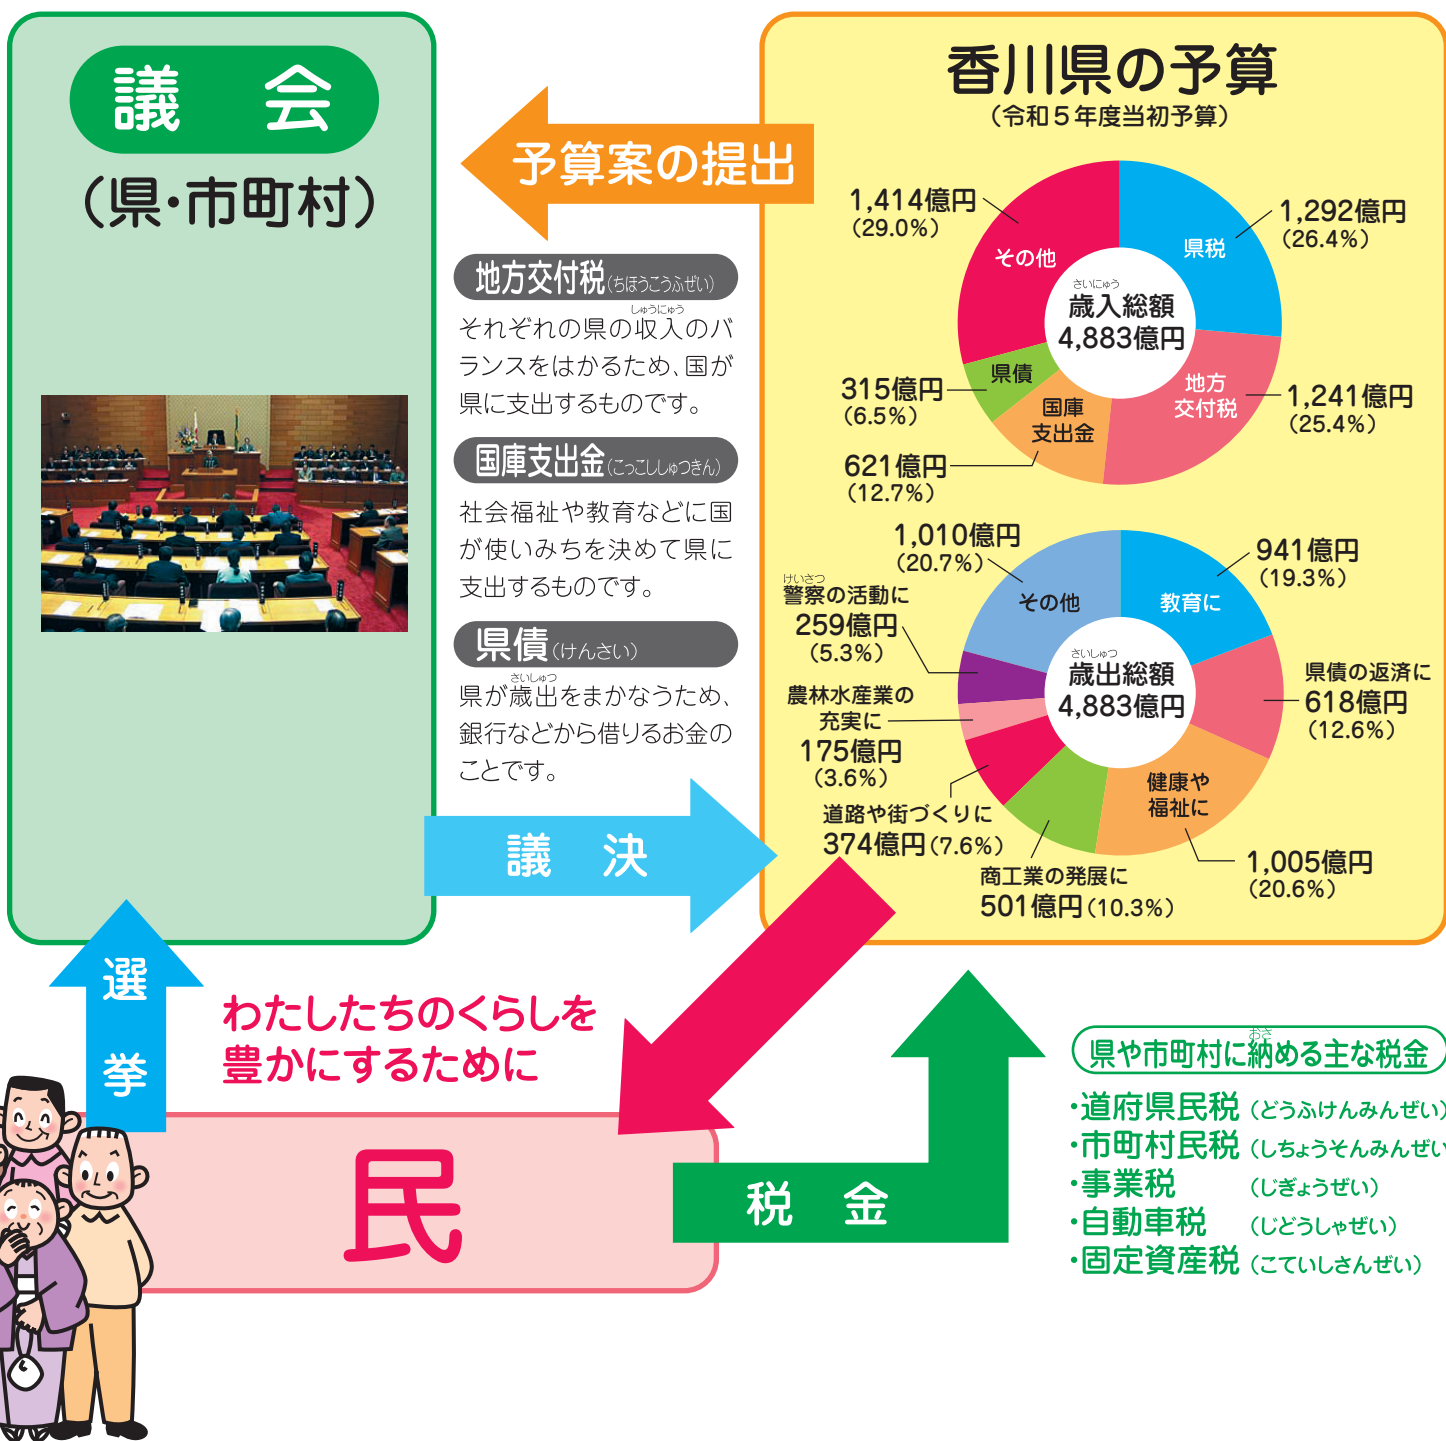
議　会
（県・市町村）

予算案の提出

地方交付税（ちほうこうふぜい）
それぞれの県の収入（しゅうにゅう）のバランスをはかるため、国が県に支出するものです。

国庫支出金（こっこししゅつきん）
社会福祉や教育などに国が使いみちを決めて県に支出するものです。

県債（けんさい）
県が歳出（さいしゅつ）をまかなうため、銀行などから借りるお金のことです。

議　決

香川県の予算
（令和５年度当初予算）

歳入（さいにゅう）総額
4,883億円

県税　1,292億円（26.4%）
地方交付税　1,241億円（25.4%）
国庫支出金　621億円（12.7%）
県債　315億円（6.5%）
その他　1,414億円（29.0%）

歳出（さいしゅつ）総額
4,883億円

教育に　941億円（19.3%）
県債の返済に　618億円（12.6%）
健康や福祉に　1,005億円（20.6%）
商工業の発展に　501億円（10.3%）
道路や街づくりに　374億円（7.6%）
農林水産業の充実に　175億円（3.6%）
警察（けいさつ）の活動に　259億円（5.3%）
その他　1,010億円（20.7%）

選挙

わたしたちのくらしを豊かにするために

民

税　金

県や市町村に納（おさ）める主な税金
・道府県民税（どうふけんみんぜい）
・市町村民税（しちょうそんみんぜい
・事業税（じぎょうぜい）
・自動車税（じどうしゃぜい）
・固定資産税（こていしさんぜい）